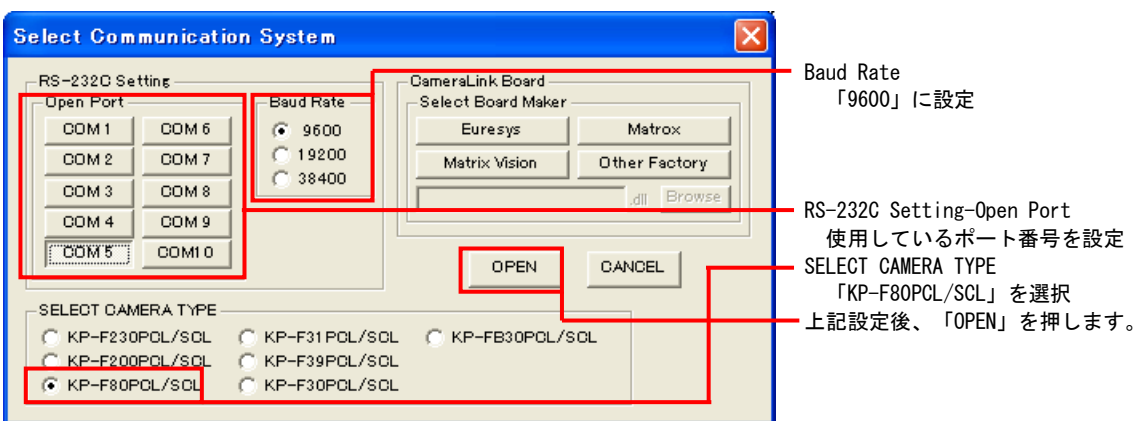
Select Communication System

RS-232C Setting
Open Port
COM 1
COM 6
COM 2
COM 7
COM 3
COM 8
COM 4
COM 9
COM 5
COM 10

Baud Rate
9600
19200
38400

CameraLink Board
Select Board Maker
Euresys
Matrox
Matrix Vision
Other Factory
.dll
Browse

OPEN
CANCEL

SELECT CAMERA TYPE
KP-F230PCL/SCL
KP-F31PCL/SCL
KP-FB30PCL/SCL
KP-F200PCL/SCL
KP-F39PCL/SCL
KP-F80PCL/SCL
KP-F30PCL/SCL

Baud Rate
「9600」に設定

RS-232C Setting-Open Port
使用しているポート番号を設定

SELECT CAMERA TYPE
「KP-F80PCL/SCL」を選択

上記設定後、「OPEN」を押します。